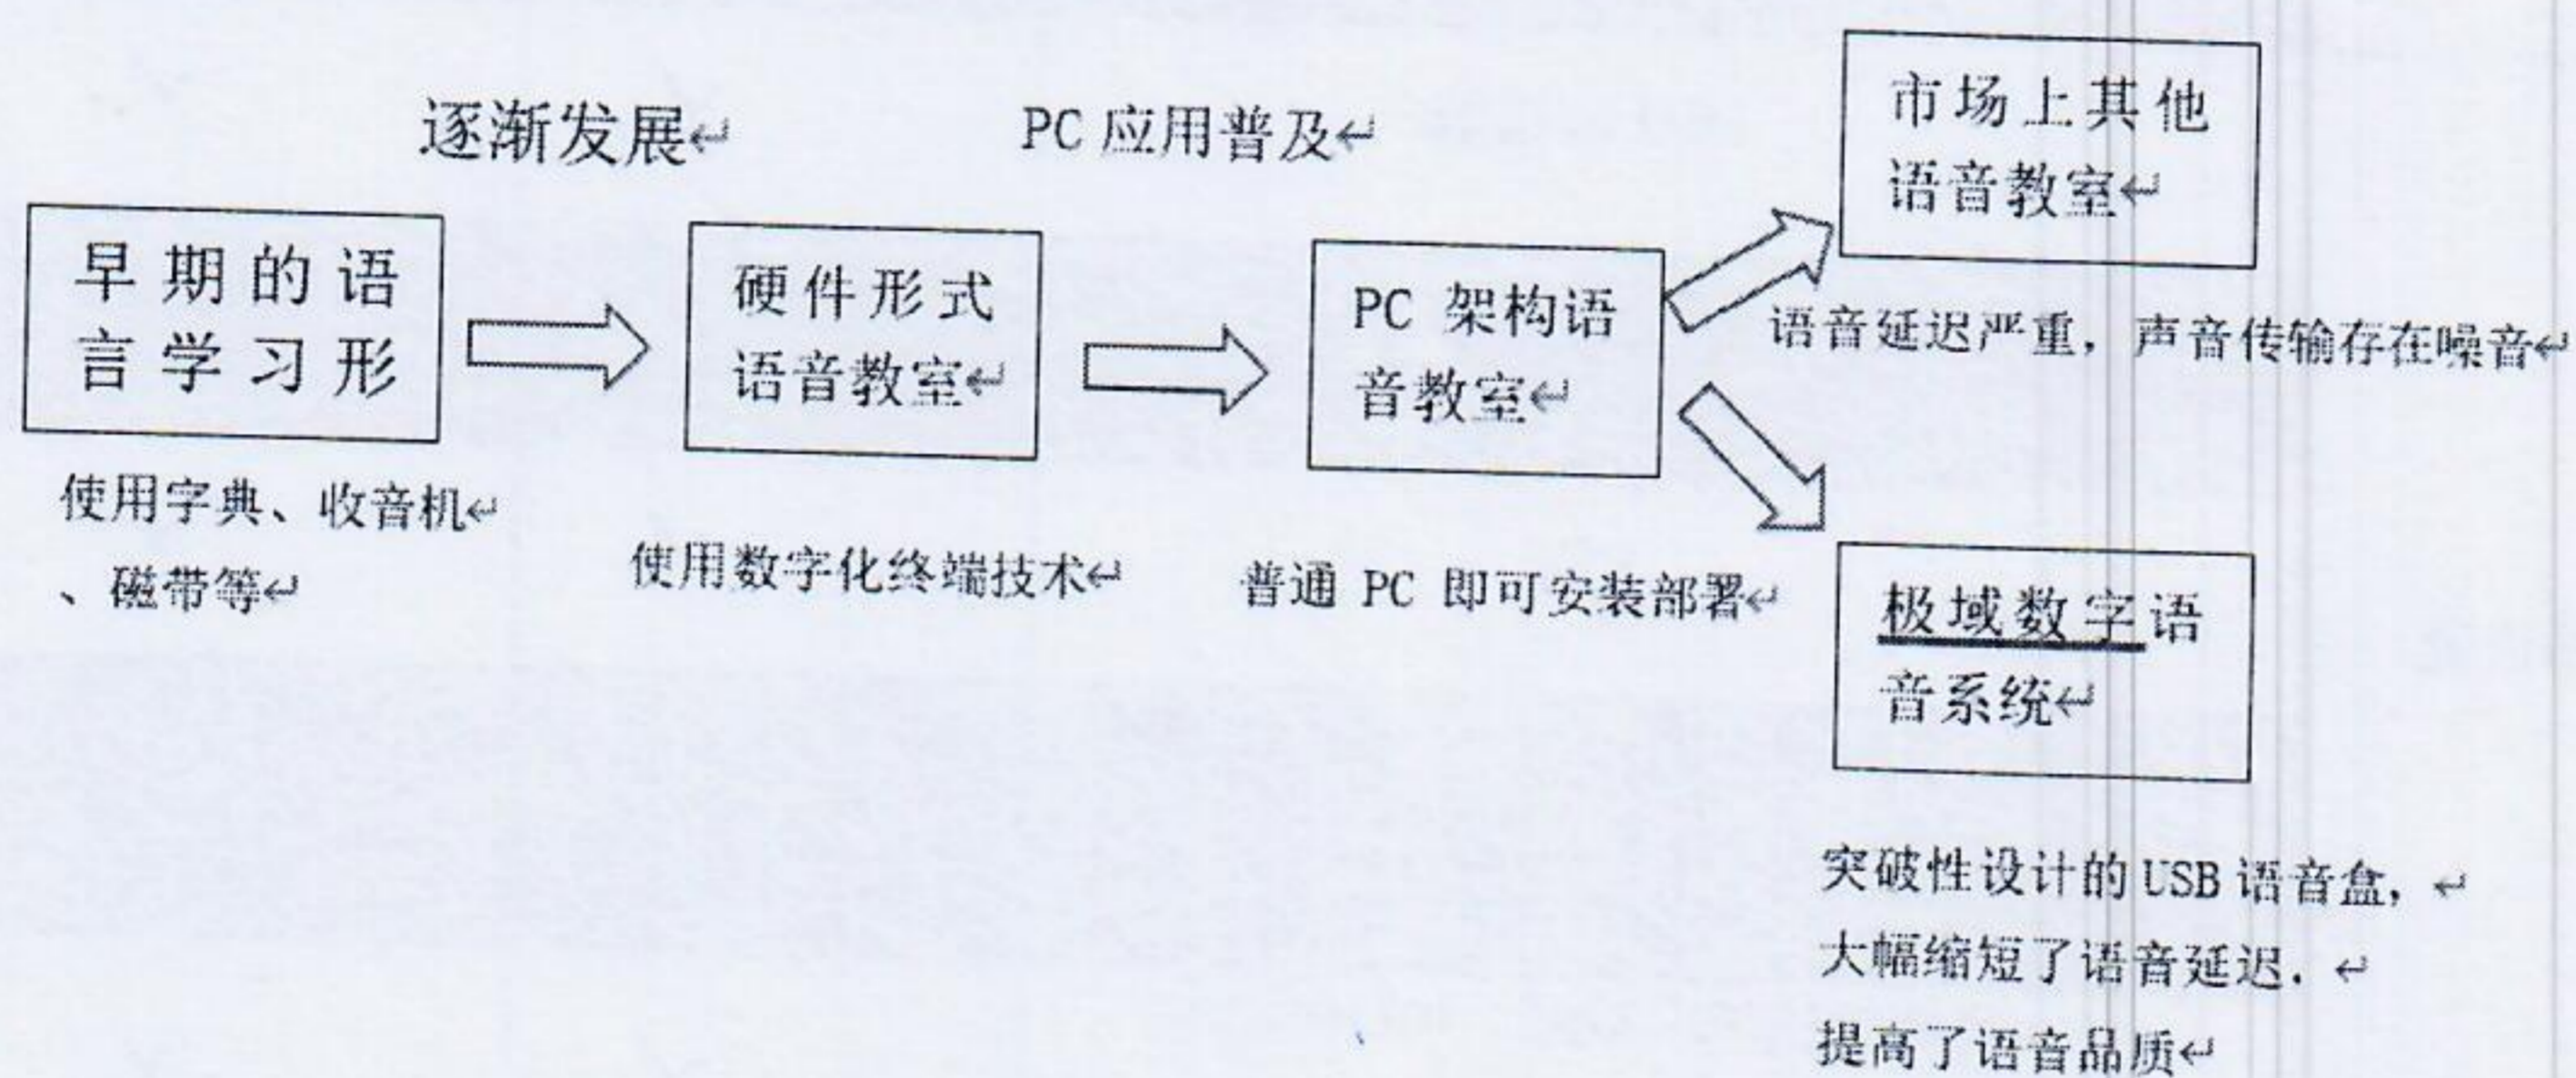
逐渐发展

PC 应用普及

市场上其他语音教室

早期的语言学习形

硬件形式语音教室

PC 架构语音教室

语音延迟严重，声音传输存在噪音

使用字典、收音机、磁带等

使用数字化终端技术

普通 PC 即可安装部署

极域数字语音系统

突破性设计的 USB 语音盒，
大幅缩短了语音延迟，
提高了语音品质